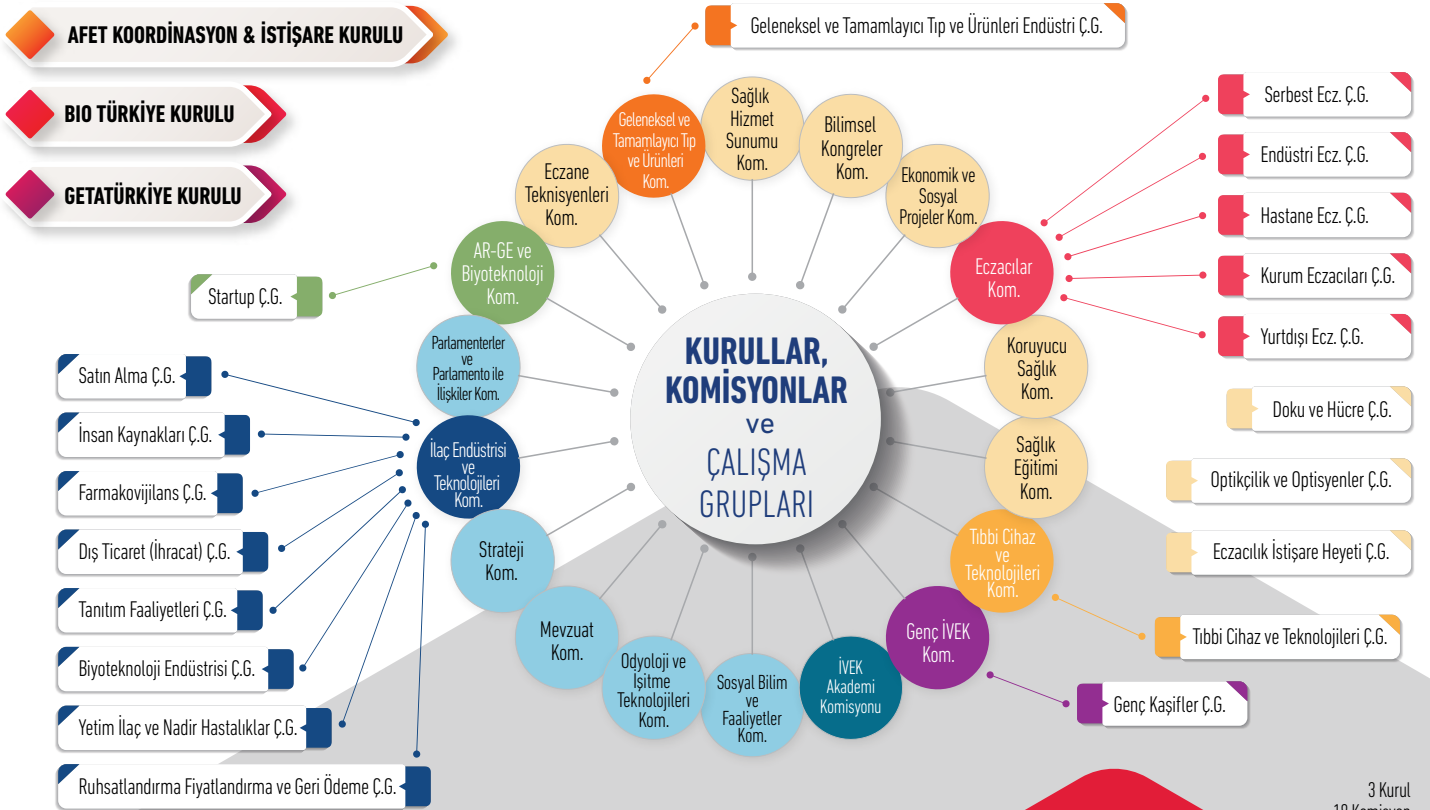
AFET KOORDİNASYON & İSTİŞARE KURULU

BIO TÜRKİYE KURULU

GETATÜRKİYE KURULU

Geleneksel ve Tamamlayıcı Tıp ve Ürünleri Endüstri Ç.G.

KURULLAR, KOMİSYONLAR ve ÇALIŞMA GRUPLARI

Geleneksel ve Tamamlayıcı Tıp ve Ürünleri Kom.

Sağlık Hizmet Sunumu Kom.

Bilimsel Kongreler Kom.

Ekonomik ve Sosyal Projeler Kom.

Eczacılar Kom.

Serbest Ecz. Ç.G.

Endüstri Ecz. Ç.G.

Hastane Ecz. Ç.G.

Kurum Eczacıları Ç.G.

Yurtdışı Ecz. Ç.G.

Koruyucu Sağlık Kom.

Doku ve Hücre Ç.G.

Sağlık Eğitimi Kom.

Optikçilik ve Optisyenler Ç.G.

Eczacılık İstişare Heyeti Ç.G.

Tıbbi Cihaz ve Teknolojileri Kom.

Tıbbi Cihaz ve Teknolojileri Ç.G.

Genç İVEK Kom.

Genç Kaşifler Ç.G.

İVEK Akademi Komisyonu

Sosyal Bilim ve Faaliyetler Kom.

Odyoloji ve İşitme Teknolojileri Kom.

Mevzuat Kom.

Strateji Kom.

İlaç Endüstrisi ve Teknolojileri Kom.

Parlamenterler ve Parlamento ile İlişkiler Kom.

AR-GE ve Biyoteknoloji Kom.

Startup Ç.G.

Eczane Teknisyenleri Kom.

Satın Alma Ç.G.

İnsan Kaynakları Ç.G.

Farmakovijilans Ç.G.

Dış Ticaret (İhracat) Ç.G.

Tanıtım Faaliyetleri Ç.G.

Biyoteknoloji Endüstrisi Ç.G.

Yetim İlaç ve Nadir Hastalıklar Ç.G.

Ruhsatlandırma Fiyatlandırma ve Geri Ödeme Ç.G.

3 Kurul
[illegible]